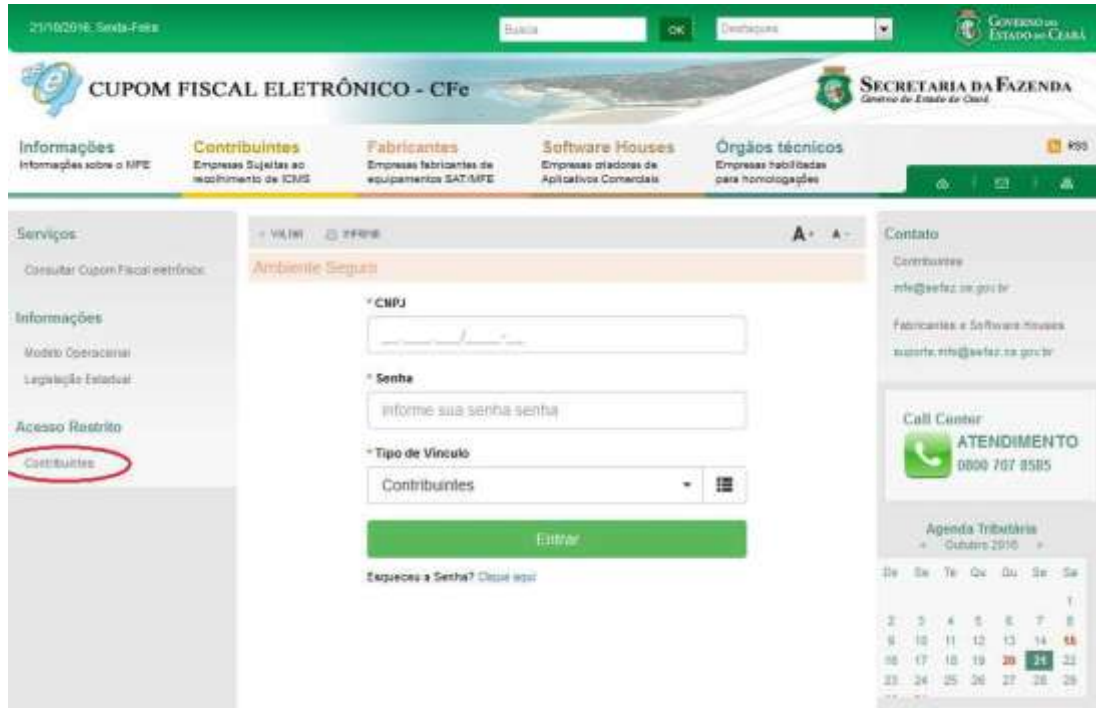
21/10/2016, Sexta-Feira

Busca

OK

Destaques

Governo do Estado do Ceará

CUPOM FISCAL ELETRÔNICO - CFe

Secretaria da Fazenda
Governo do Estado do Ceará

Informações
Informações sobre o MFE

Contribuintes
Empresas Sujeitas ao recolhimento de ICMS

Fabricantes
Empresas fabricantes de equipamentos SAT/MFE

Software Houses
Empresas criadoras de Aplicativos Comerciais

Órgãos técnicos
Empresas habilitadas para homologações

RSS

Serviços

Consultar Cupom Fiscal eletrônico

Informações

Modelo Operacional

Legislação Estadual

Acesso Restrito

Contribuintes

« VOLTAR

IMPRIMIR

A+ A-

Ambiente Seguro

* CNPJ

__.___.___/____-__

* Senha

Informe sua senha senha

* Tipo de Vínculo

Contribuintes

Entrar

Esqueceu a Senha? Clique aqui

Contato

Contribuintes

mfe@sefaz.ce.gov.br

Fabricantes e Software Houses

suporte.mfe@sefaz.ce.gov.br

Call Center

ATENDIMENTO

0800 707 8585

Agenda Tributária

« Outubro 2016 »

| Do | Se | Te | Qu | Qu | Se | Sa |
|---|---|---|---|---|---|---|
| | | | | | | 1 |
| 2 | 3 | 4 | 5 | 6 | 7 | 8 |
| 9 | 10 | 11 | 12 | 13 | 14 | 15 |
| 16 | 17 | 18 | 19 | 20 | 21 | 22 |
| 23 | 24 | 25 | 26 | 27 | 28 | 29 |